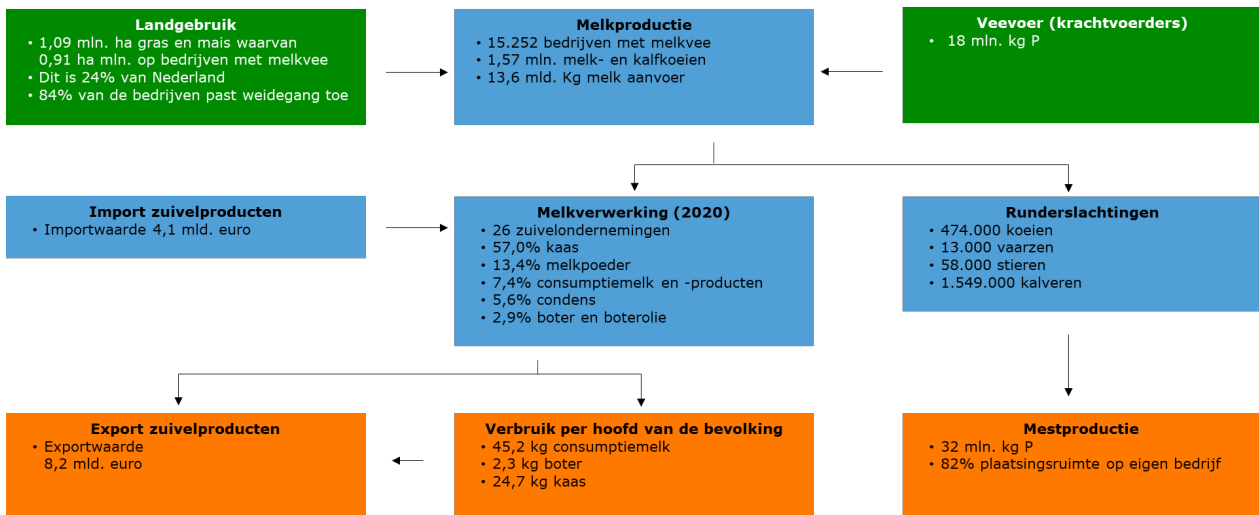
Landgebruik
• 1,09 mln. ha gras en mais waarvan 0,91 ha mln. op bedrijven met melkvee
• Dit is 24% van Nederland
• 84% van de bedrijven past weidegang toe

Melkproductie
• 15.252 bedrijven met melkvee
• 1,57 mln. melk- en kalfkoeien
• 13,6 mld. Kg melk aanvoer

Veevoer (krachtvoerders)
• 18 mln. kg P

Import zuivelproducten
• Importwaarde 4,1 mld. euro

Melkverwerking (2020)
• 26 zuivelondernemingen
• 57,0% kaas
• 13,4% melkpoeder
• 7,4% consumptiemelk en -producten
• 5,6% condens
• 2,9% boter en boterolie

Runderslachtingen
• 474.000 koeien
• 13.000 vaarzen
• 58.000 stieren
• 1.549.000 kalveren

Export zuivelproducten
• Exportwaarde 8,2 mld. euro

Verbruik per hoofd van de bevolking
• 45,2 kg consumptiemelk
• 2,3 kg boter
• 24,7 kg kaas

Mestproductie
• 32 mln. kg P
• 82% plaatsingsruimte op eigen bedrijf